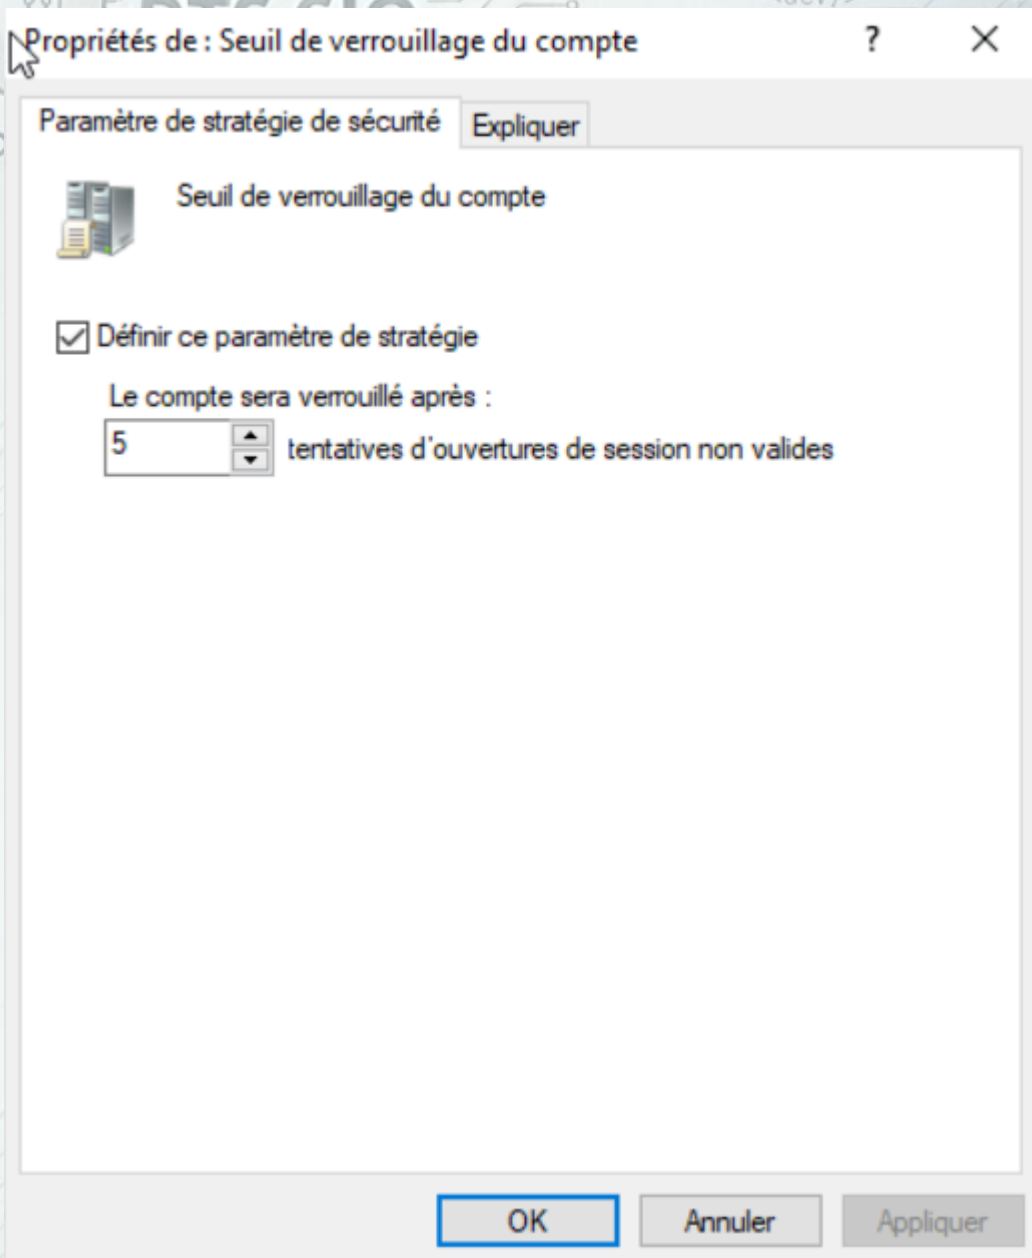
Propriétés de : Seuil de verrouillage du compte

?

×

Paramètre de stratégie de sécurité

Expliquer

Seuil de verrouillage du compte

Définir ce paramètre de stratégie

Le compte sera verrouillé après :

5

tentatives d'ouvertures de session non valides

OK

Annuler

Appliquer